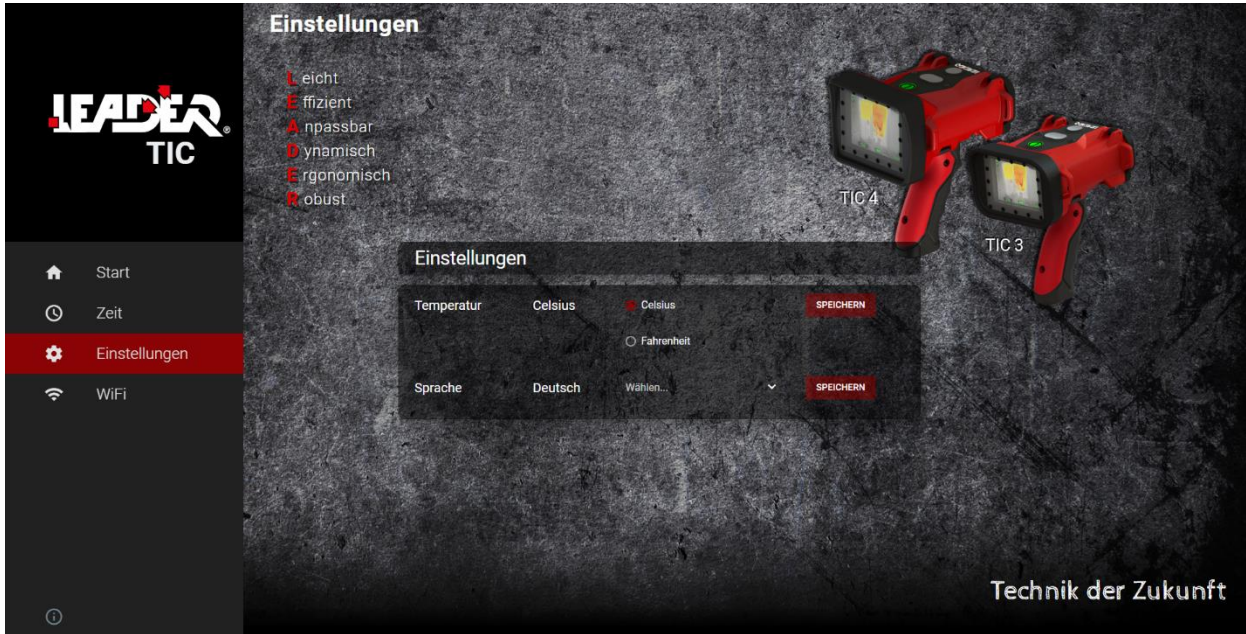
LEADER®
TIC

Start
Zeit
Einstellungen
WiFi

Einstellungen

Leicht
Effizient
Anpassbar
Dynamisch
Ergonomisch
Robust

TIC 4
TIC 3

Einstellungen

| Temperatur | Celsius | Celsius / Fahrenheit | SPEICHERN |
|---|---|---|---|
| Sprache | Deutsch | Wählen... | SPEICHERN |

Technik der Zukunft